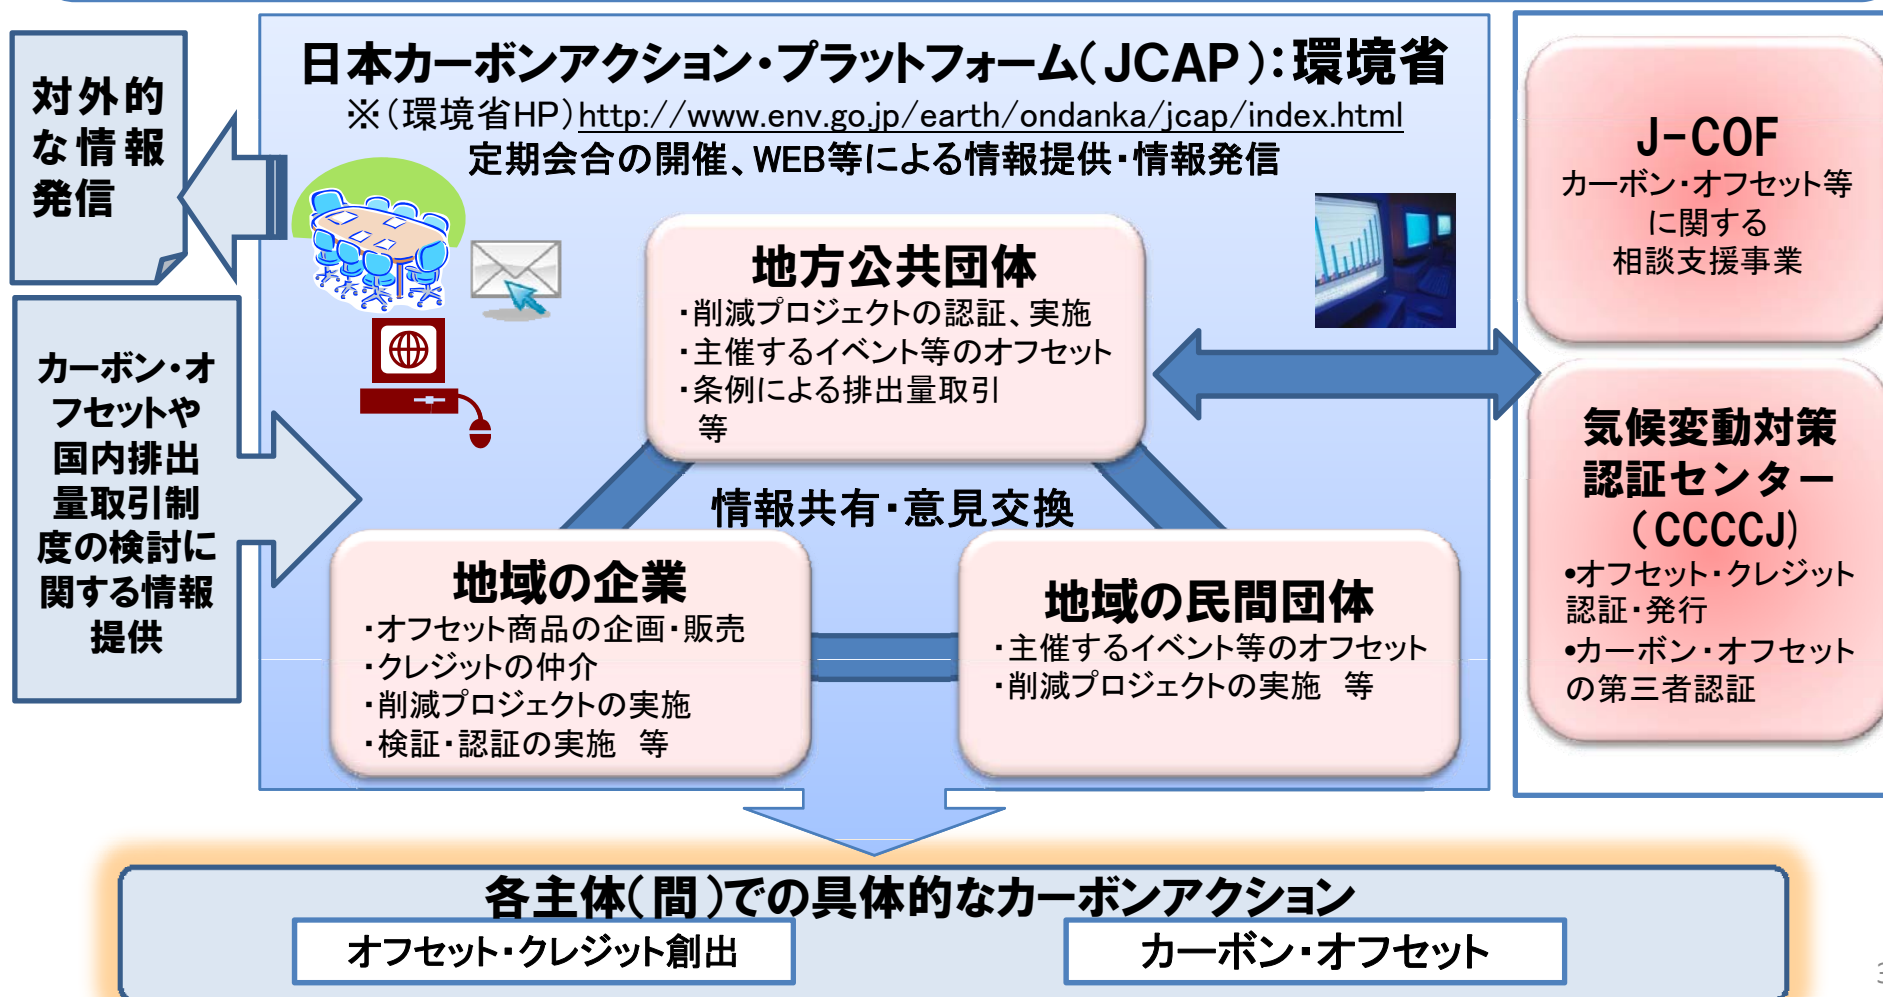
対外的な情報発信

カーボン・オフセットや国内排出量取引制度の検討に関する情報提供

日本カーボンアクション・プラットフォーム(JCAP):環境省
※(環境省HP)http://www.env.go.jp/earth/ondanka/jcap/index.html
定期会合の開催、WEB等による情報提供・情報発信

地方公共団体
・削減プロジェクトの認証、実施
・主催するイベント等のオフセット
・条例による排出量取引
等

情報共有・意見交換

地域の企業
・オフセット商品の企画・販売
・クレジットの仲介
・削減プロジェクトの実施
・検証・認証の実施 等

地域の民間団体
・主催するイベント等のオフセット
・削減プロジェクトの実施 等

J-COF
カーボン・オフセット等に関する相談支援事業

気候変動対策認証センター(CCCCJ)
•オフセット・クレジット認証・発行
•カーボン・オフセットの第三者認証

各主体(間)での具体的なカーボンアクション
オフセット・クレジット創出
カーボン・オフセット